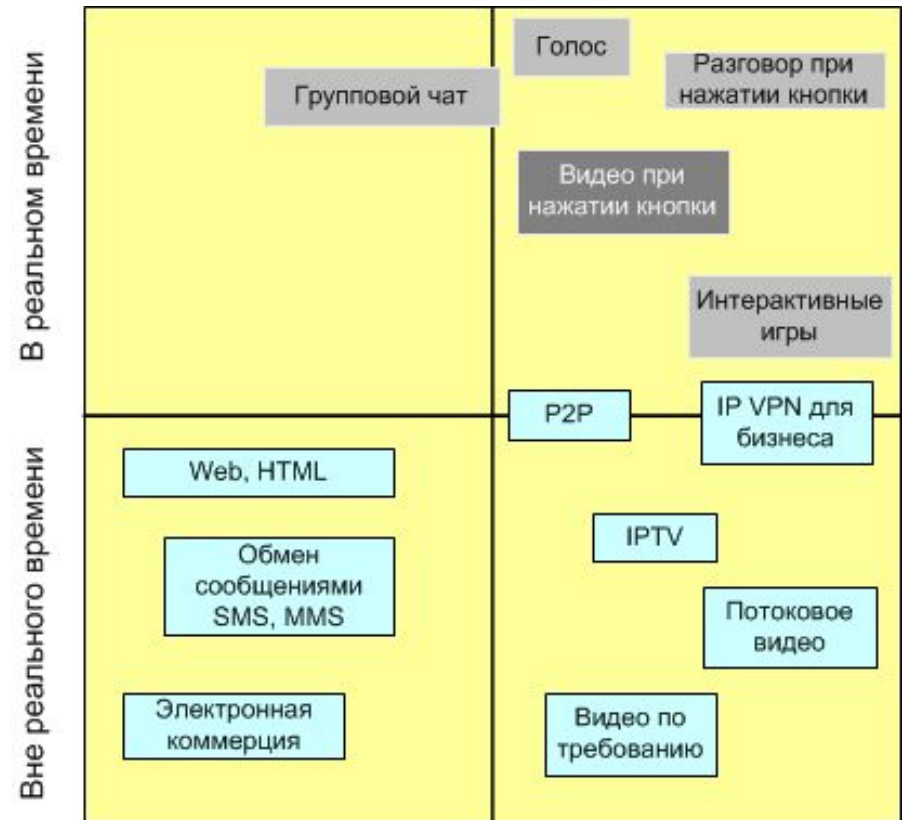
В реальном времени

Групповой чат

Голос

Разговор при нажатии кнопки

Видео при нажатии кнопки

Интерактивные игры

P2P

IP VPN для бизнеса

Вне реального времени

Web, HTML

Обмен сообщениями SMS, MMS

Электронная коммерция

IPTV

Потоковое видео

Видео по требованию